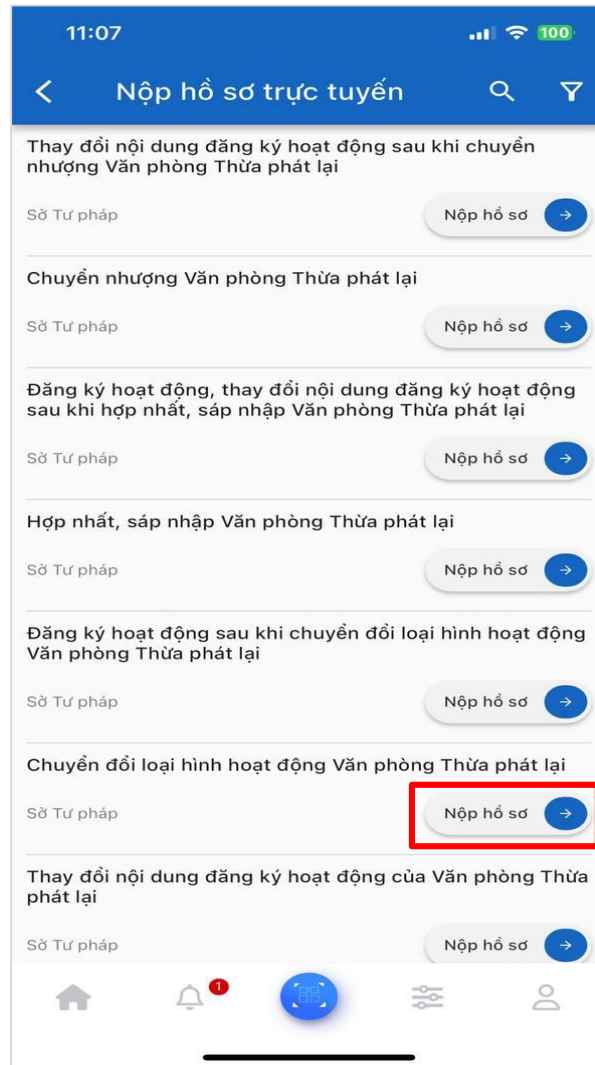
11:07

100

Nộp hồ sơ trực tuyến

Thay đổi nội dung đăng ký hoạt động sau khi chuyển nhượng Văn phòng Thừa phát lại

Sở Tư pháp

Nộp hồ sơ

Chuyển nhượng Văn phòng Thừa phát lại

Sở Tư pháp

Nộp hồ sơ

Đăng ký hoạt động, thay đổi nội dung đăng ký hoạt động sau khi hợp nhất, sáp nhập Văn phòng Thừa phát lại

Sở Tư pháp

Nộp hồ sơ

Hợp nhất, sáp nhập Văn phòng Thừa phát lại

Sở Tư pháp

Nộp hồ sơ

Đăng ký hoạt động sau khi chuyển đổi loại hình hoạt động Văn phòng Thừa phát lại

Sở Tư pháp

Nộp hồ sơ

Chuyển đổi loại hình hoạt động Văn phòng Thừa phát lại

Sở Tư pháp

Nộp hồ sơ

Thay đổi nội dung đăng ký hoạt động của Văn phòng Thừa phát lại

Sở Tư pháp

Nộp hồ sơ

1